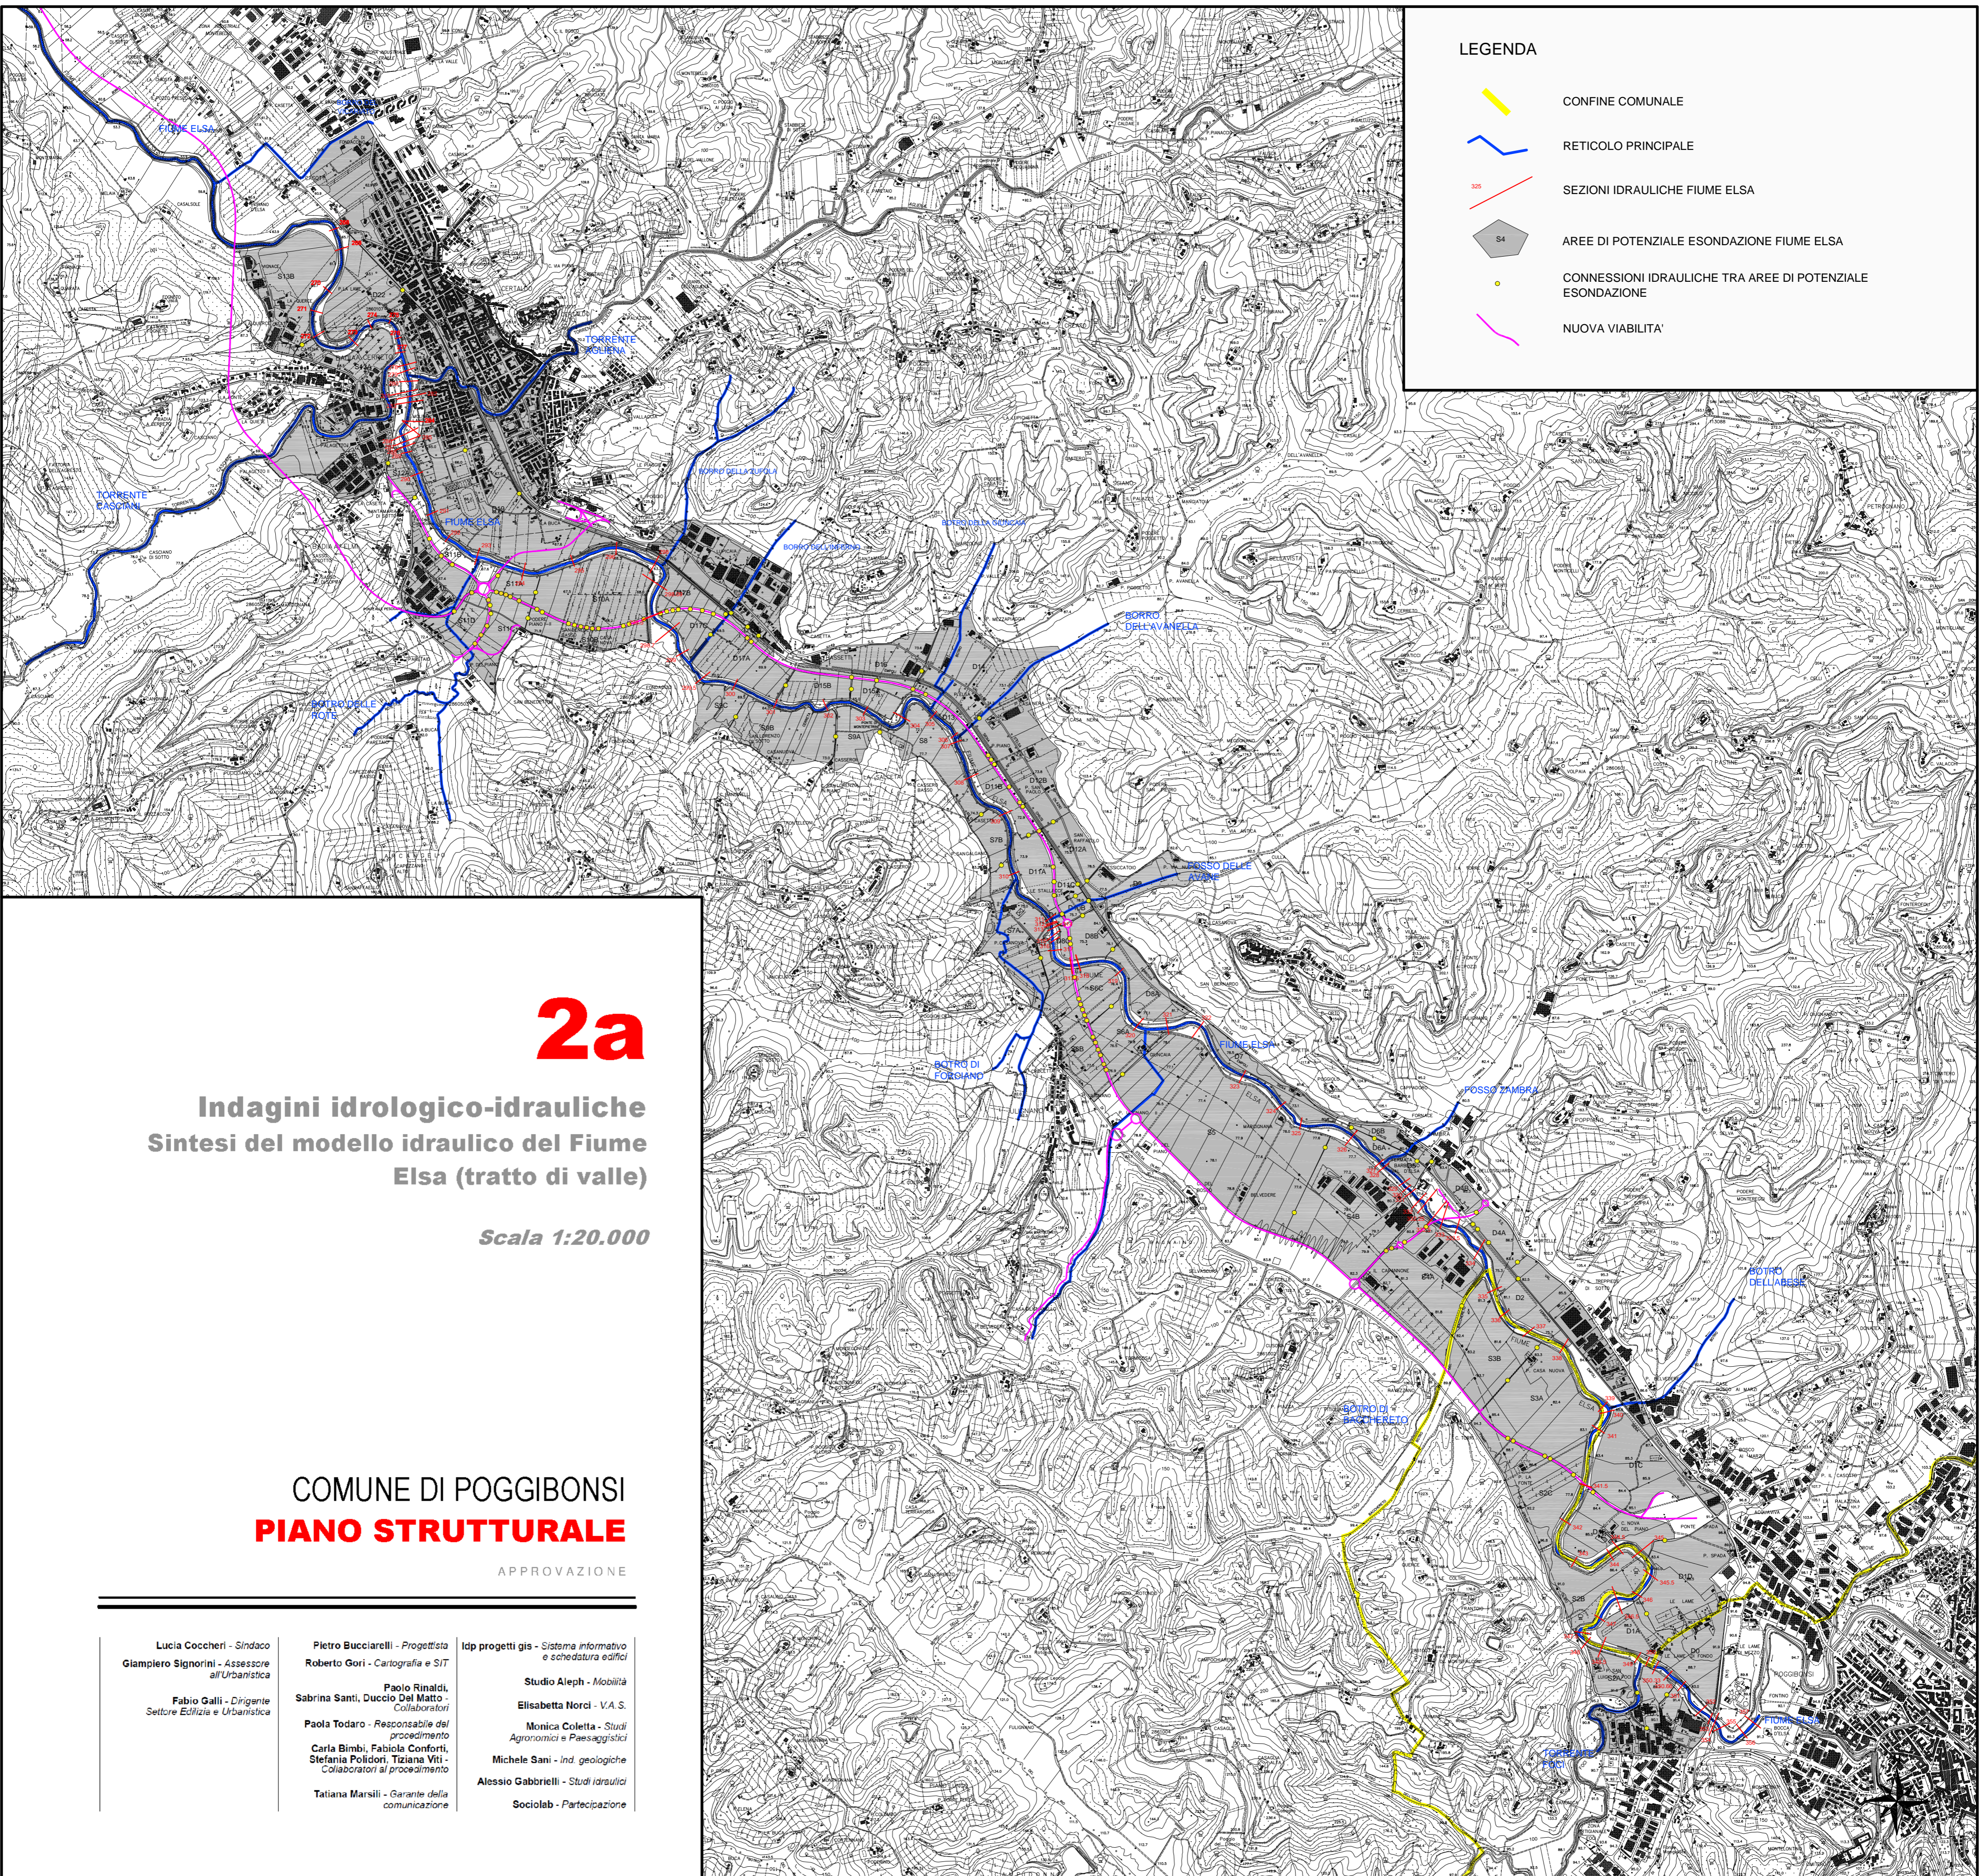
LEGENDA

CONFINE COMUNALE

RETICOLO PRINCIPALE

SEZIONI IDRAULICHE FIUME ELSA

AREE DI POTENZIALE ESONDAZIONE FIUME ELSA

CONNESSIONI IDRAULICHE TRA AREE DI POTENZIALE ESONDAZIONE

NUOVA VIABILITA'

FIUME ELSA

TORRENTE STAGGIA

TORRENTE CARFINI

FIUME ELSA

BORRO DELL'AVANELLA

FOSSO DELLE STINCHE

BORRO DI FORZIANO

FIUME ELSA

FOSSO ZAMBRA

BORRO DELL'ABETO

BORRO DI BARBERETO

FIUME ELSA

2a

Indagini idrologico-idrauliche
Sintesi del modello idraulico del Fiume Elsa (tratto di valle)

Scala 1:20.000

COMUNE DI POGGIBONSI
PIANO STRUTTURALE

APPROVAZIONE

Lucia Coccheri - Sindaco
Giampiero Signorini - Assessore all'Urbanistica
Fabio Galli - Dirigente Settore Edilizia e Urbanistica

Pietro Bucciarelli - Progettista
Roberto Gori - Cartografia e SIT
Paolo Rinaldi, Sabrina Santi, Duccio Del Matto - Collaboratori
Paola Todaro - Responsabile del procedimento
Carla Bimbi, Fabiola Conforti, Stefania Polidori, Tiziana Viti - Collaboratori al procedimento
Tatiana Marsili - Garante della comunicazione

ldp progetti gis - Sistema informativo e schedatura edifici
Studio Aleph - Mobilità
Elisabetta Norci - V.A.S.
Monica Coletta - Studi Agronomici e Paesaggistici
Michele Sani - Ind. geologiche
Alessio Gabbrielli - Studi idraulici
Sociolab - Partecipazione